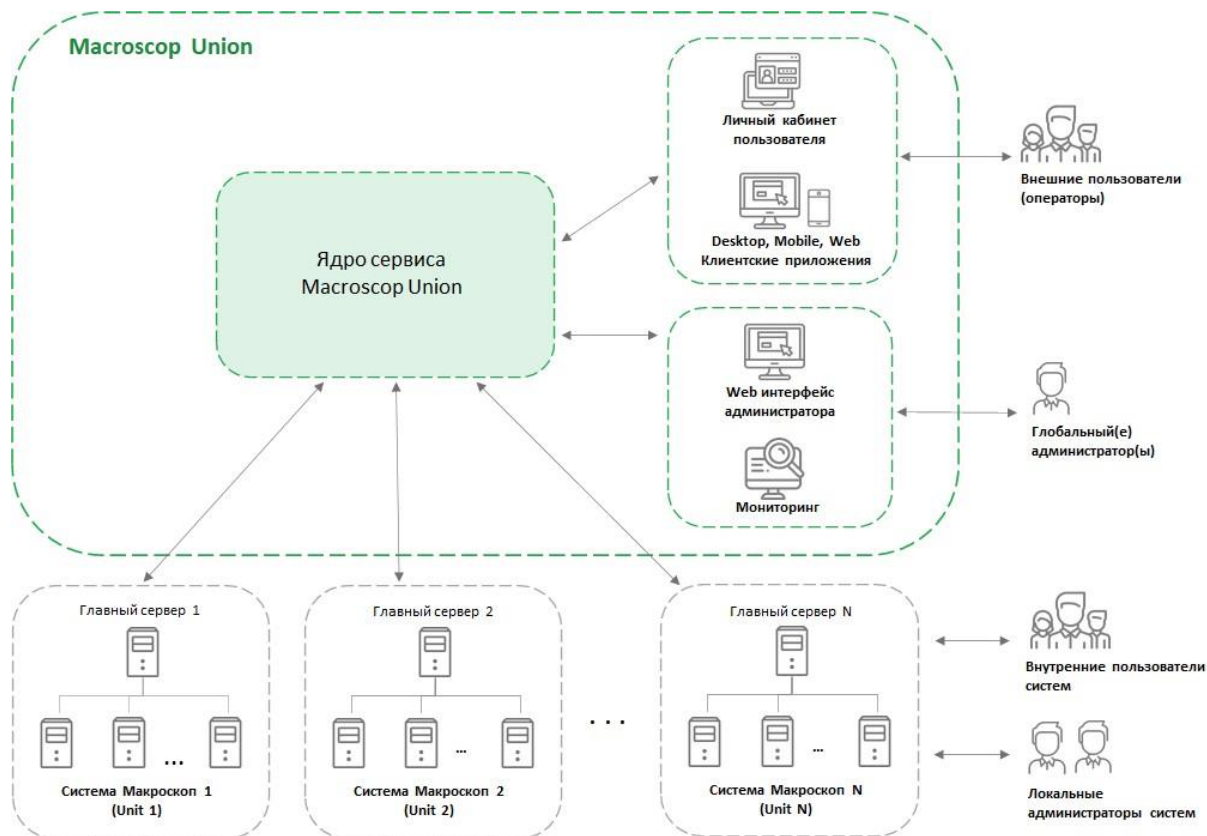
Macroscop Union

Ядро сервиса Macroscop Union

Личный кабинет пользователя

Desktop, Mobile, Web Клиентские приложения

Внешние пользователи (операторы)

Web интерфейс администратора

Мониторинг

Глобальный(е) администратор(ы)

Главный сервер 1

...

Система Макроскоп 1 (Unit 1)

Главный сервер 2

...

Система Макроскоп 2 (Unit 2)

. . .

Главный сервер N

...

Система Макроскоп N (Unit N)

Внутренние пользователи систем

Локальные администраторы систем